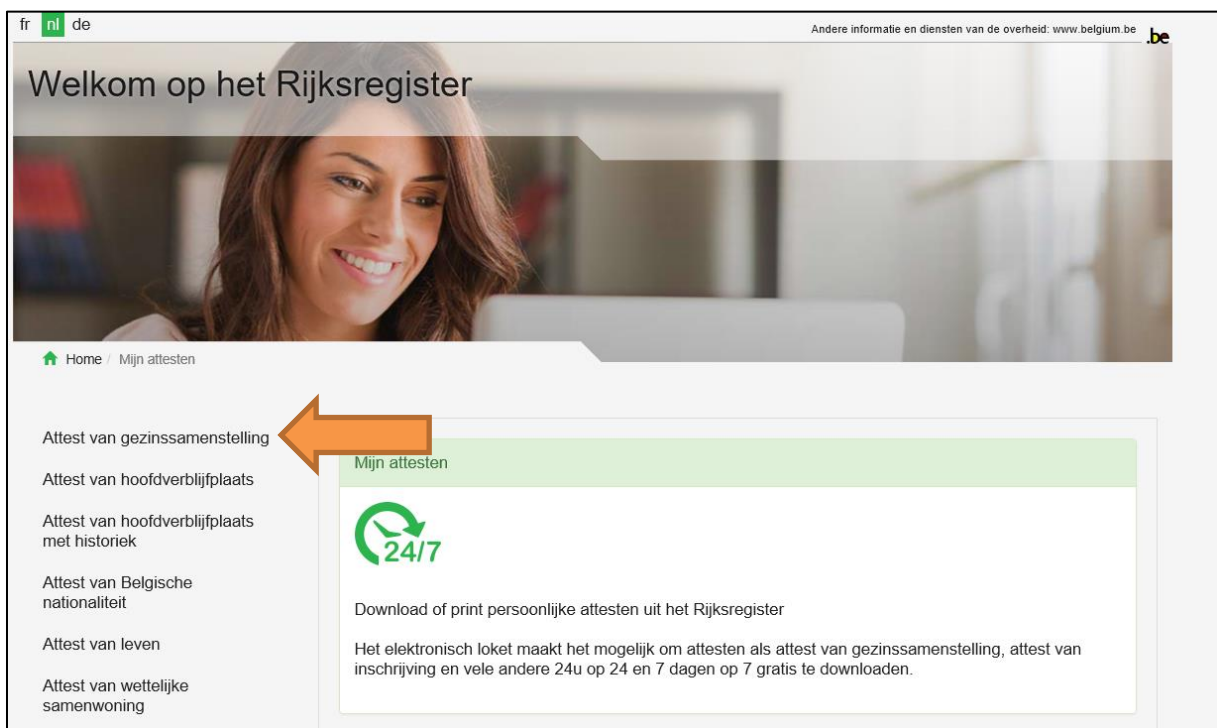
fr nl de

Andere informatie en diensten van de overheid: www.belgium.be .be

Welkom op het Rijksregister

Home / Mijn attesten

Attest van gezinssamenstelling

Attest van hoofdverblijfplaats

Attest van hoofdverblijfplaats met historiek

Attest van Belgische nationaliteit

Attest van leven

Attest van wettelijke samenwoning

Mijn attesten

24/7

Download of print persoonlijke attesten uit het Rijksregister

Het elektronisch loket maakt het mogelijk om attesten als attest van gezinssamenstelling, attest van inschrijving en vele andere 24u op 24 en 7 dagen op 7 gratis te downloaden.